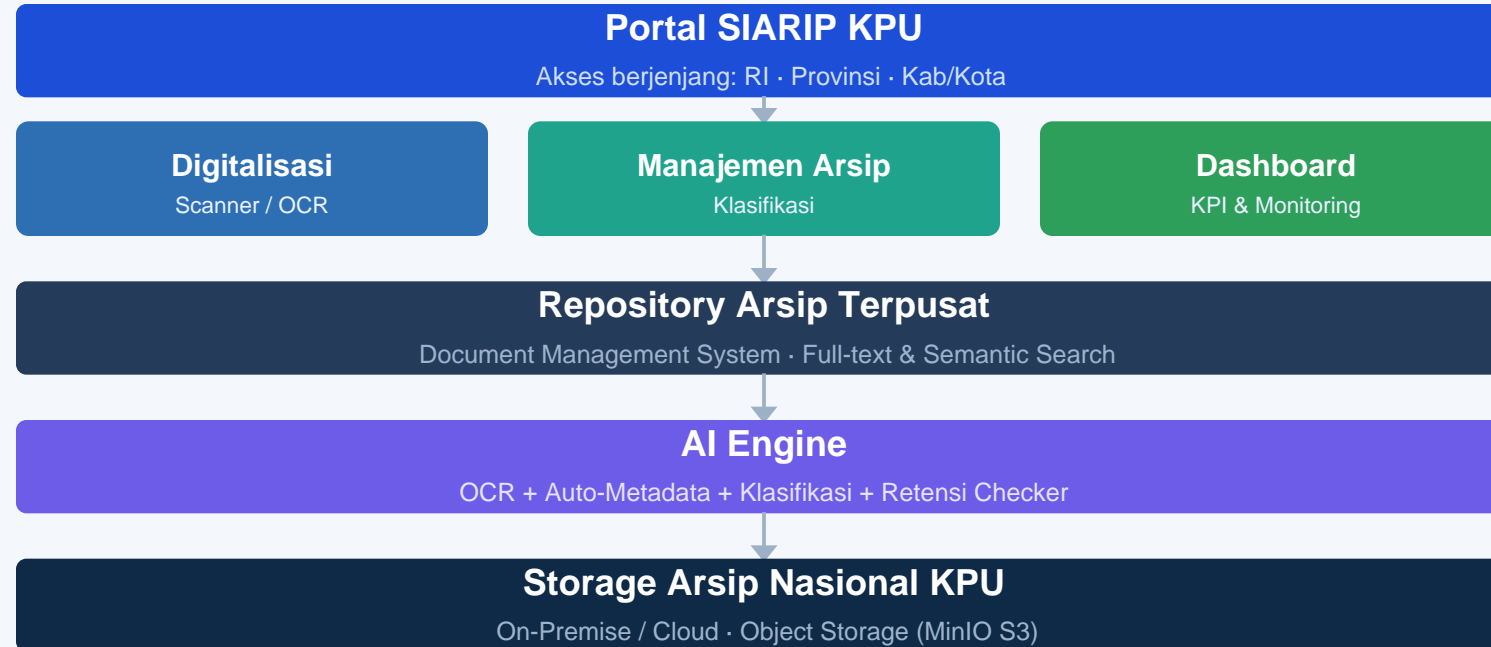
Portal SIARIP KPU
Akses berjenjang: RI · Provinsi · Kab/Kota

Digitalisasi
Scanner / OCR

Manajemen Arsip
Klasifikasi

Dashboard
KPI & Monitoring

Repository Arsip Terpusat
Document Management System · Full-text & Semantic Search

AI Engine
OCR + Auto-Metadata + Klasifikasi + Retensi Checker

Storage Arsip Nasional KPU
On-Premise / Cloud · Object Storage (MinIO S3)